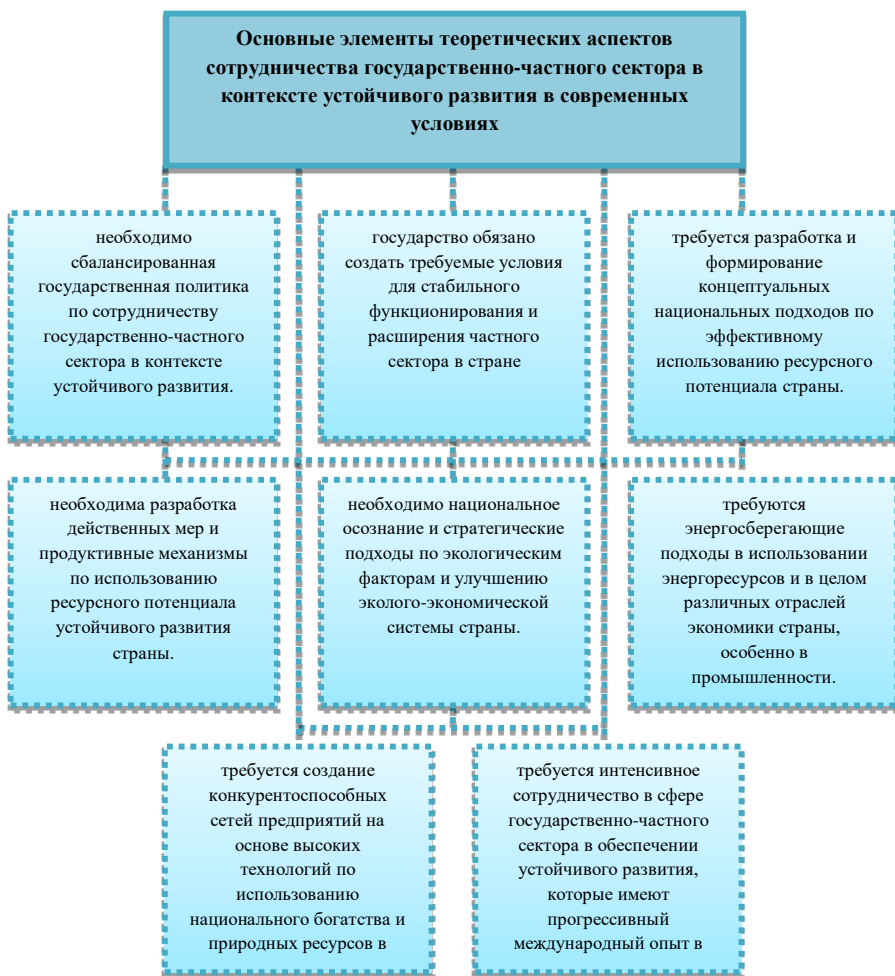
Основные элементы теоретических аспектов сотрудничества государственно-частного сектора в контексте устойчивого развития в современных условиях

необходимо сбалансированная государственная политика по сотрудничеству государственно-частного сектора в контексте устойчивого развития.

государство обязано создать требуемые условия для стабильного функционирования и расширения частного сектора в стране

требуется разработка и формирование концептуальных национальных подходов по эффективному использованию ресурсного потенциала страны.

необходима разработка действенных мер и продуктивные механизмы по использованию ресурсного потенциала устойчивого развития страны.

необходимо национальное осознание и стратегические подходы по экологическим факторам и улучшению эколого-экономической системы страны.

требуются энергосберегающие подходы в использовании энергоресурсов и в целом различных отраслей экономики страны, особенно в промышленности.

требуется создание конкурентоспособных сетей предприятий на основе высоких технологий по использованию национального богатства и природных ресурсов в

требуется интенсивное сотрудничество в сфере государственно-частного сектора в обеспечении устойчивого развития, которые имеют прогрессивный международный опыт в